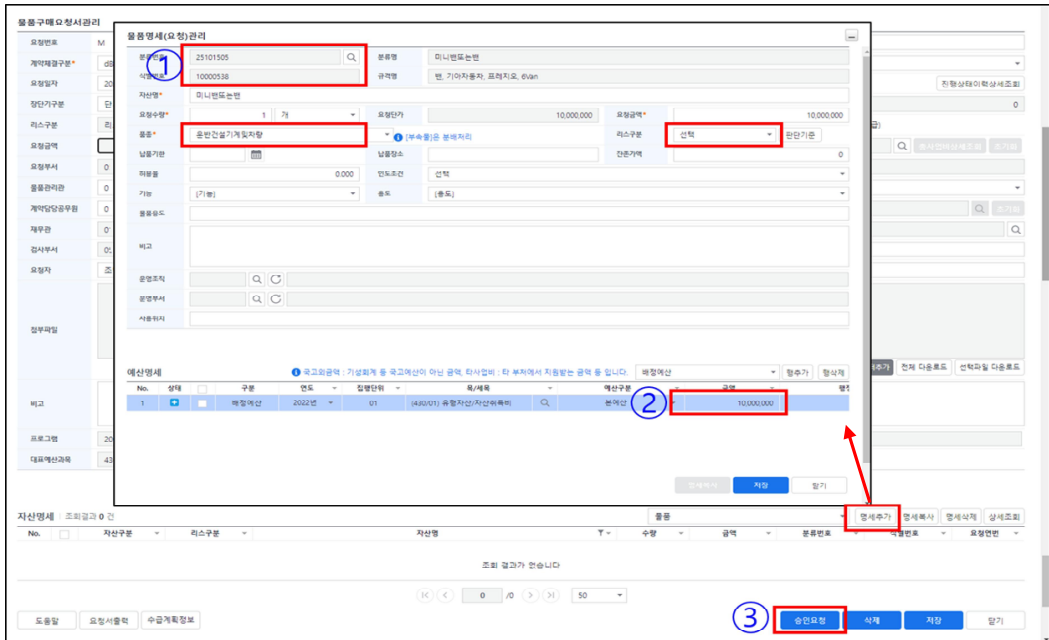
물품구매요청서관리

요청번호 M
계약체결구분*
요청일자 20
장단기구분 단
리스구분 리
요청금액
요청부서
물품관리관
계약담당공무원
재무관
검사부서
요청자
첨부파일
비고
프로그램 20
대표예산과목 43

물품명세(요청)관리

① 분류번호 25101505 분류명 미니밴또는밴
식별번호 10000538 규격명 밴, 기아자동차, 프레지오, 6Van
자산명* 미니밴또는밴
요청수량* 1 개 요청단가 10,000,000 요청금액* 10,000,000
품종* 운반건설기계및차량 (부속품)은 본배처리 리스구분 선택 판단기준
납품기한 납품장소 잔존가액 0
취등록 0.000 인도조건 선택
기능 [기능] 용도 [용도]
물품용도
비고
운영조직
운영부서
사용위치

예산명세 국고외금액 : 기성회계 등 국고예산이 아닌 금액, 타사업비 : 타 부처에서 지원받는 금액 등 입니다. 배정예산 행추가 행삭제

| No. | 상태 | | 구분 | 연도 | 집행단위 | 목/세목 | | 예산구분 | 금액 |
|---|---|---|---|---|---|---|---|---|---|
| 1 | | | 배정예산 | 2022년 | 01 | (430/01) 유형자산/자산취득비 | | 본예산 | ② 10,000,000 |

명세복사 저장 닫기

진행상태이력상세조회
0
전체 다운로드 선택파일 다운로드

자산명세 조회결과 0 건 물품 명세추가 명세복사 명세삭제 상세조회

| No. | | 자산구분 | 리스구분 | 자산명 | 수량 | 금액 | 분류번호 | 식별번호 | 요청연번 |
|---|---|---|---|---|---|---|---|---|---|

조회 결과가 없습니다

0 /0 50

도움말 요청서출력 수급계획정보 ③ 승인요청 삭제 저장 닫기